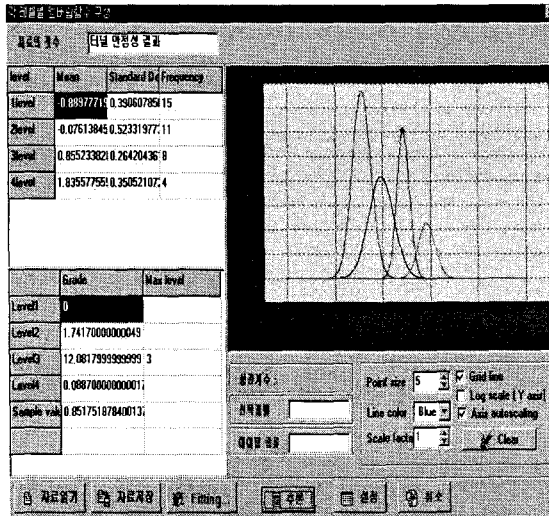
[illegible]

자료의 제목 터널 안정성 결과

| level | Mean | Standard De | Frequency |
|---|---|---|---|
| 1level | -0.88977719 | 0.39060785 | 15 |
| 2level | -0.07613845 | 0.52331977 | 11 |
| 3level | 0.85523382 | 0.26420436 | 8 |
| 4level | 1.83557755 | 0.35052107 | 4 |

| | Grade | Max level |
|---|---|---|
| Level1 | 0 | |
| Level2 | 1.74170000000049 | |
| Level3 | 12.0817999999999 | 3 |
| Level4 | 0.08870000000001 | |
| Sample val | 0.85175187840013 | |

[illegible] :

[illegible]

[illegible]

Point size 5

Grid line

Log scale [ Y axis]

Axis autoscaling

Line color Blue

Scale facto 1

Clear

자료읽기 자료저장 Fitting... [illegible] 설정 취소